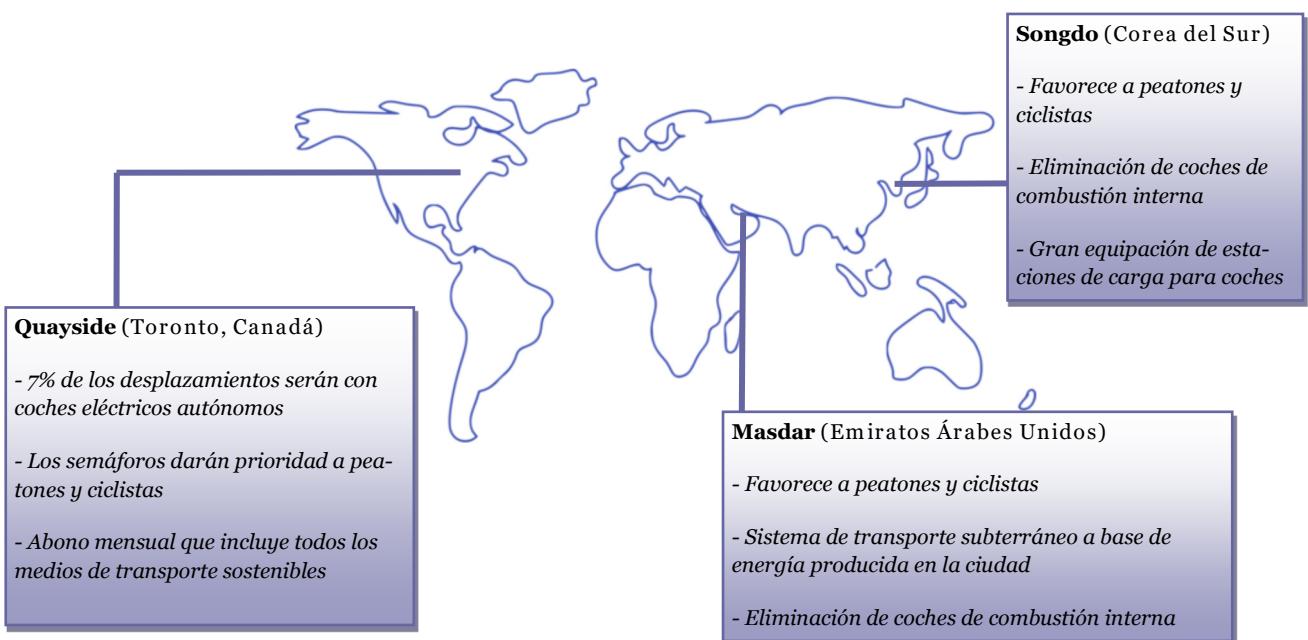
**Songdo** (Corea del Sur)

- Favorece a peatones y ciclistas

- Eliminación de coches de combustión interna

- Gran equipación de estaciones de carga para coches

**Quayside** (Toronto, Canadá)

- 7% de los desplazamientos serán con coches eléctricos autónomos

- Los semáforos darán prioridad a peatones y ciclistas

- Abono mensual que incluye todos los medios de transporte sostenibles

**Masdar** (Emiratos Árabes Unidos)

- Favorece a peatones y ciclistas

- Sistema de transporte subterráneo a base de energía producida en la ciudad

- Eliminación de coches de combustión interna